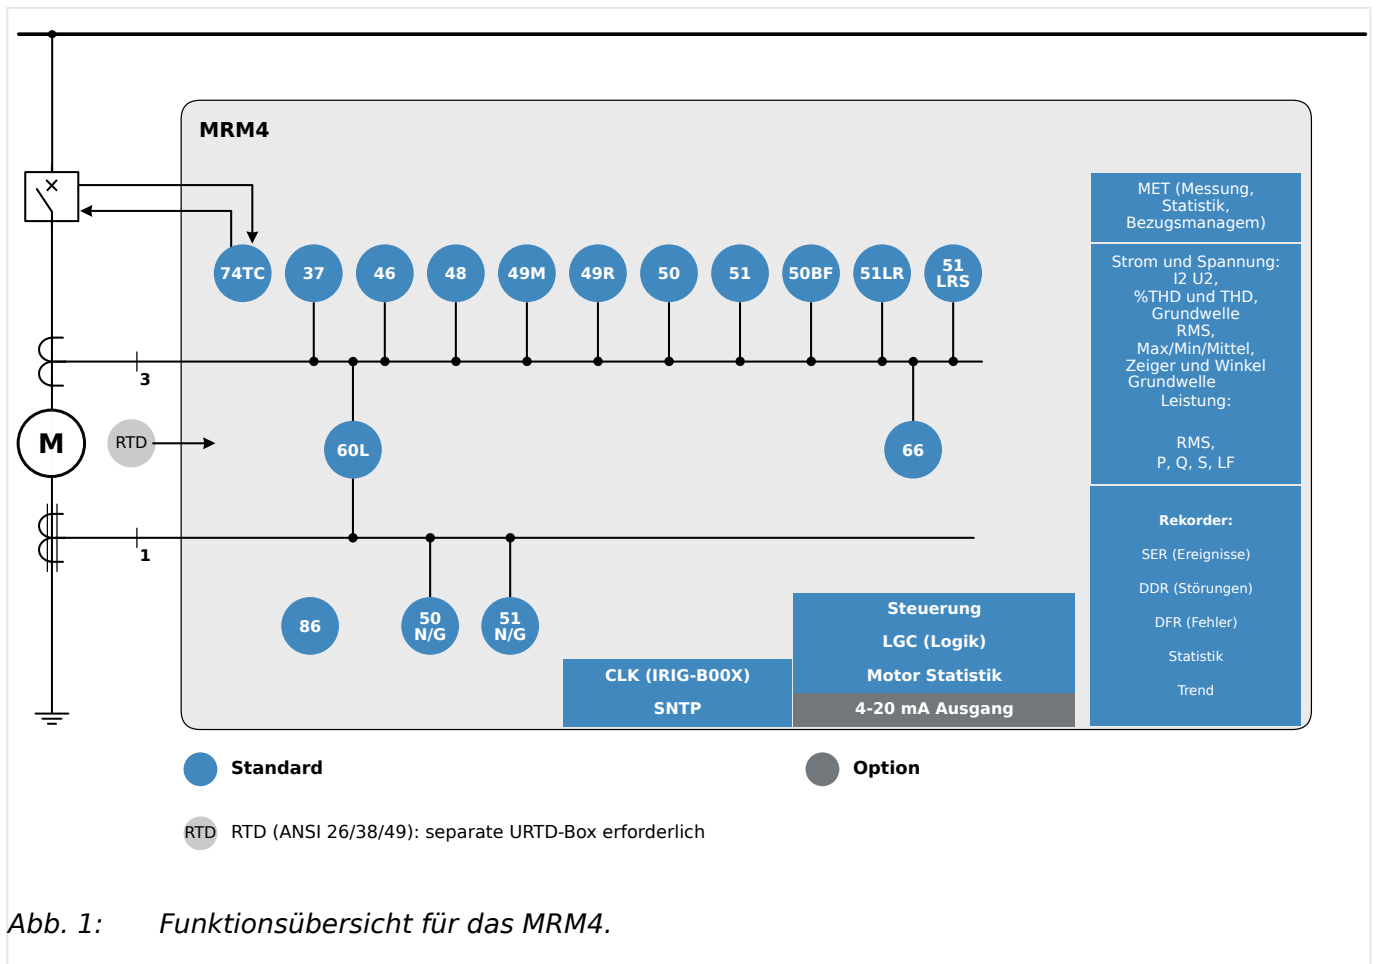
MRM4

MET (Messung, Statistik, Bezugsmanagem)

Strom und Spannung: I2 U2, %THD und THD, Grundwelle RMS, Max/Min/Mittel, Zeiger und Winkel Grundwelle Leistung:

RMS, P, Q, S, LF

Rekorder:

SER (Ereignisse)

DDR (Störungen)

DFR (Fehler)

Statistik

Trend

74TC 37 46 48 49M 49R 50 51 50BF 51LR 51 LRS

3

M

RTD

60L

66

1

86

50 N/G

51 N/G

Steuerung

LGC (Logik)

Motor Statistik

4-20 mA Ausgang

CLK (IRIG-B00X)

SNTP

Standard

Option

RTD RTD (ANSI 26/38/49): separate URTD-Box erforderlich

Abb. 1: Funktionsübersicht für das MRM4.